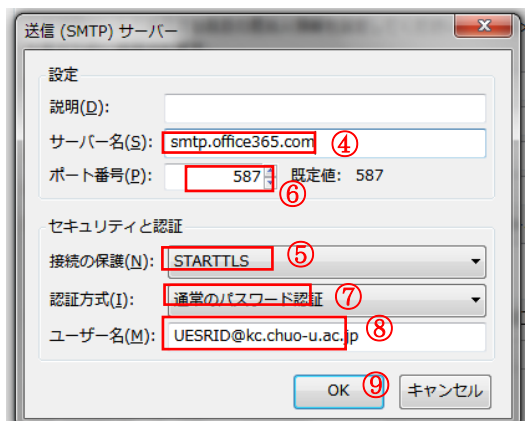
送信 (SMTP) サーバー

設定

説明(D):

サーバー名(S): smtp.office365.com ④

ポート番号(P): 587 ⑥ 既定値: 587

セキュリティと認証

接続の保護(N): STARTTLS ⑤

認証方式(I): 通常のパスワード認証 ⑦

ユーザー名(M): UESRID@kc.chuo-u.ac.jp ⑧

OK ⑨ キャンセル